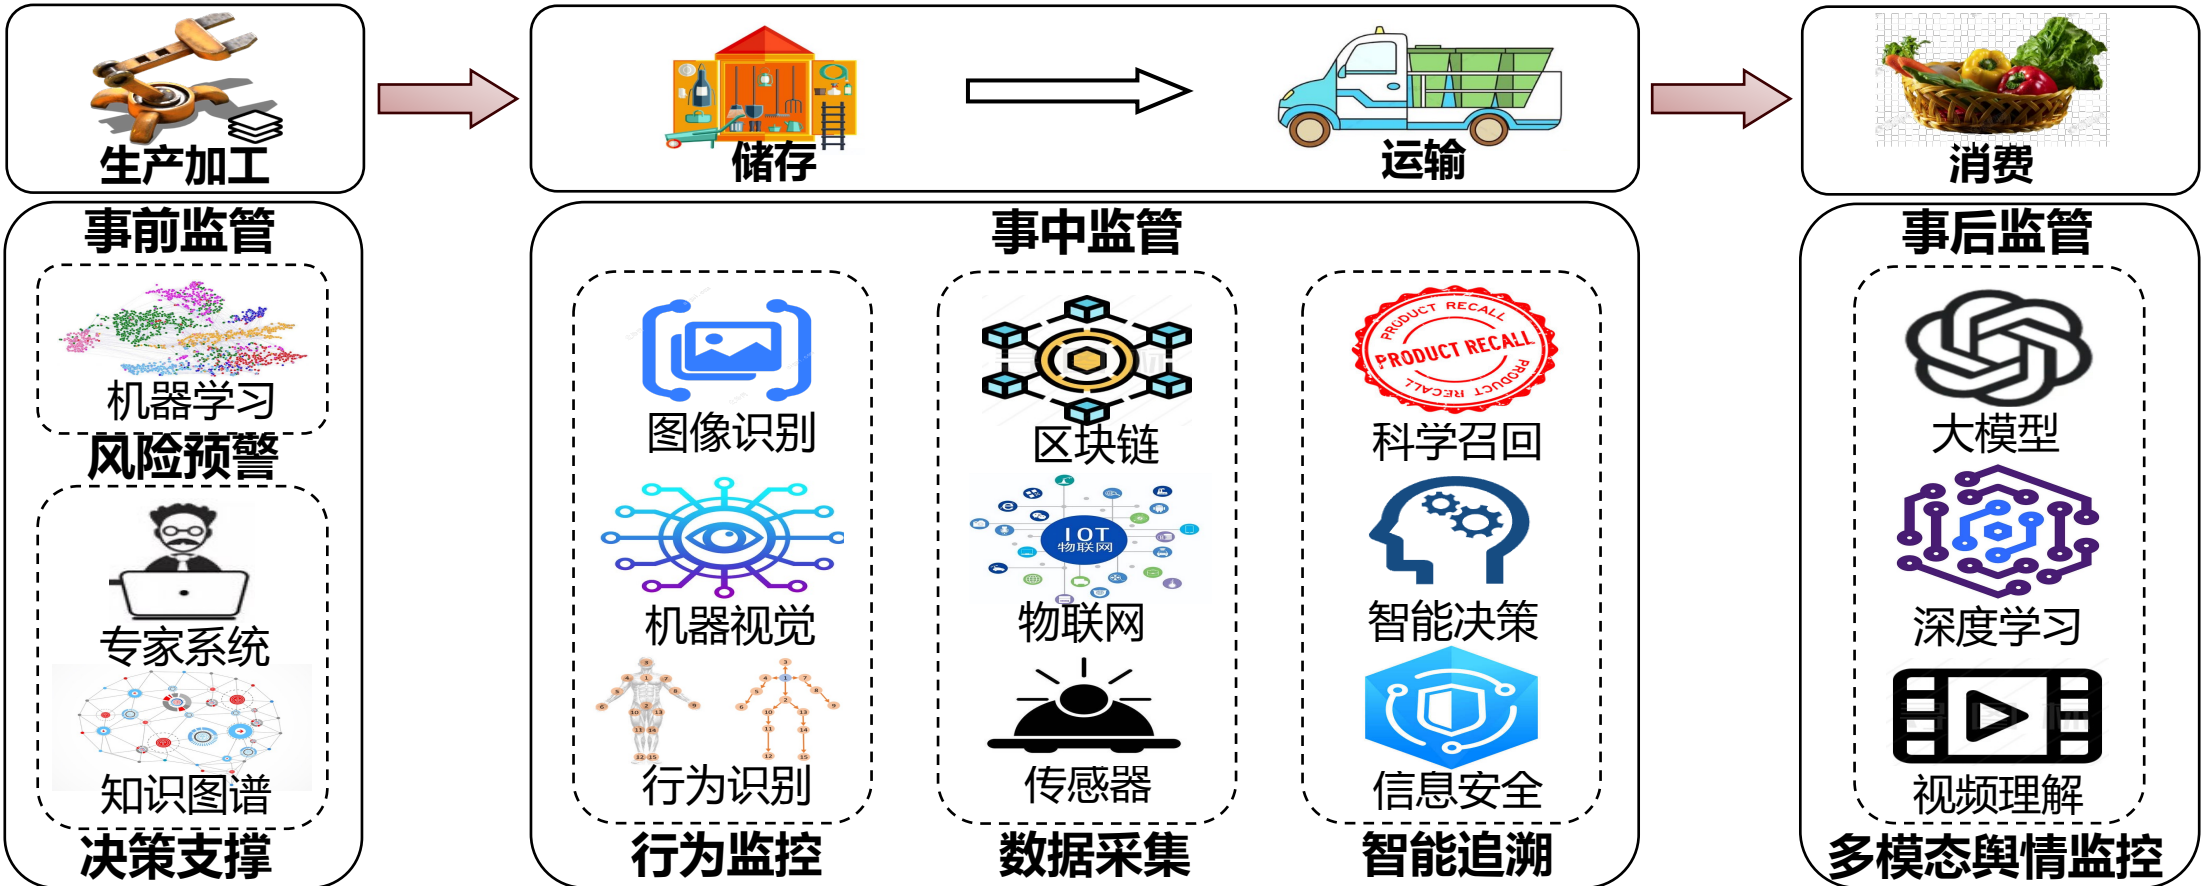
生产加工

储存

运输

消费

事前监管

机器学习

风险预警

专家系统

知识图谱

决策支撑

事中监管

图像识别

机器视觉

行为识别

行为监控

区块链

IOT 物联网

物联网

传感器

数据采集

PRODUCT RECALL PRODUCT RECALL PRODUCT RECALL

科学召回

智能决策

信息安全

智能追溯

事后监管

大模型

深度学习

视频理解

多模态舆情监控